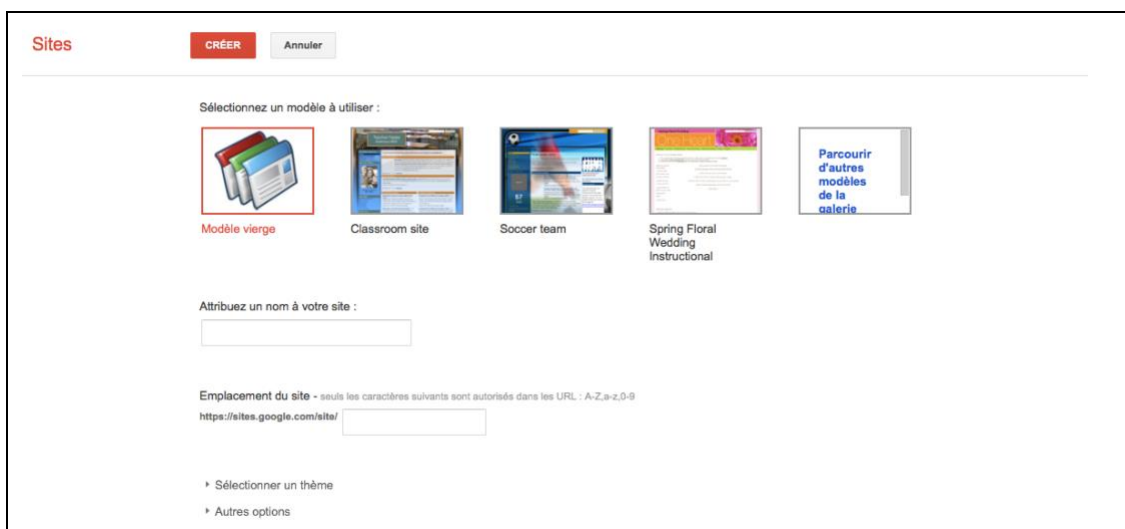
Sites

CRÉER

Annuler

Sélectionnez un modèle à utiliser :

Parcourir d'autres modèles de la galerie

Modèle vierge

Classroom site

Soccer team

Spring Floral Wedding Instructional

Attribuez un nom à votre site :

Emplacement du site - seuls les caractères suivants sont autorisés dans les URL : A-Z,a-z,0-9

https://sites.google.com/site/

‣ Sélectionner un thème

‣ Autres options